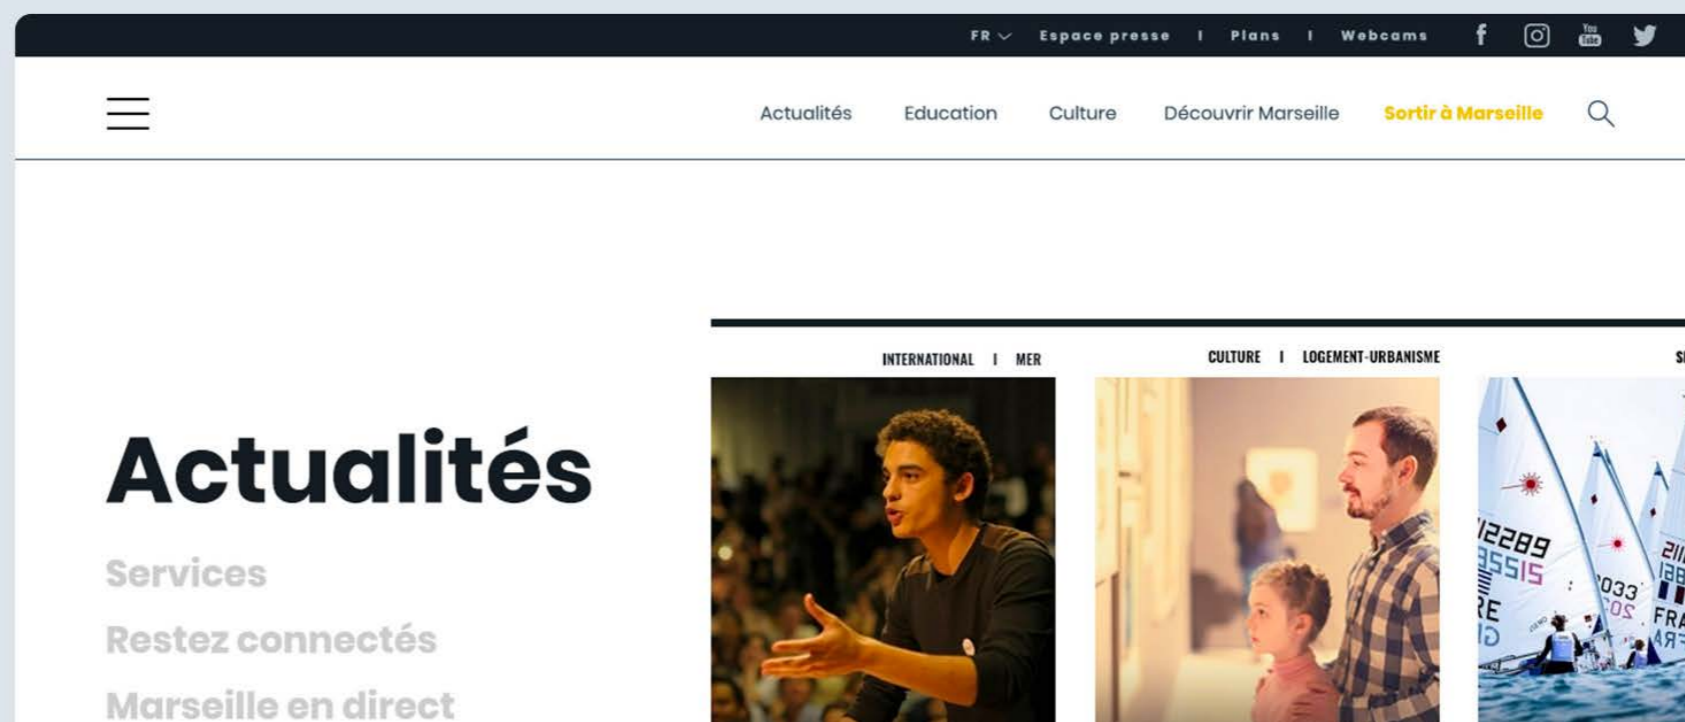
FR Espace presse I Plans I Webcams

Actualités Education Culture Découvrir Marseille Sortir à Marseille

INTERNATIONAL I MER

CULTURE I LOGEMENT-URBANISME

Actualités

Services

Restez connectés

Marseille en direct